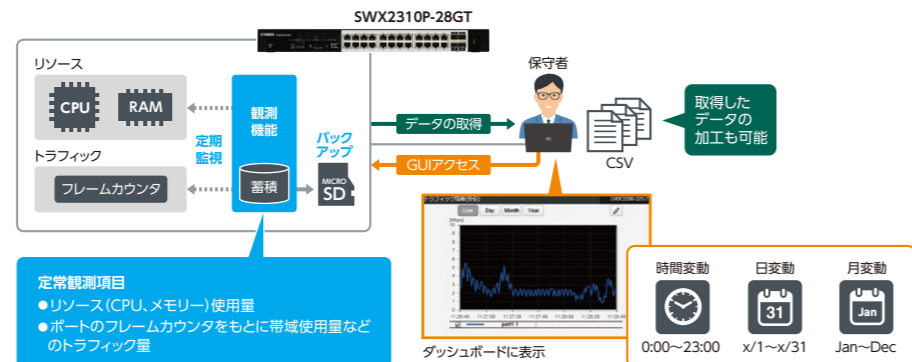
SWX2310P-28GT

リソース

CPU

RAM

観測機能

定期監視

トラフィック

フレームカウンタ

蓄積

バックアップ

MICRO SD

保守者

データの取得

GUIアクセス

CSV

取得したデータの加工も可能

定常観測項目

●リソース（CPU、メモリー）使用量

●ポートのフレームカウンタをもとに帯域使用量などのトラフィック量

Live Day Month Year

ダッシュボードに表示

時間変動

日変動

月変動

31

Jan

0:00～23:00

x/1～x/31

Jan～Dec